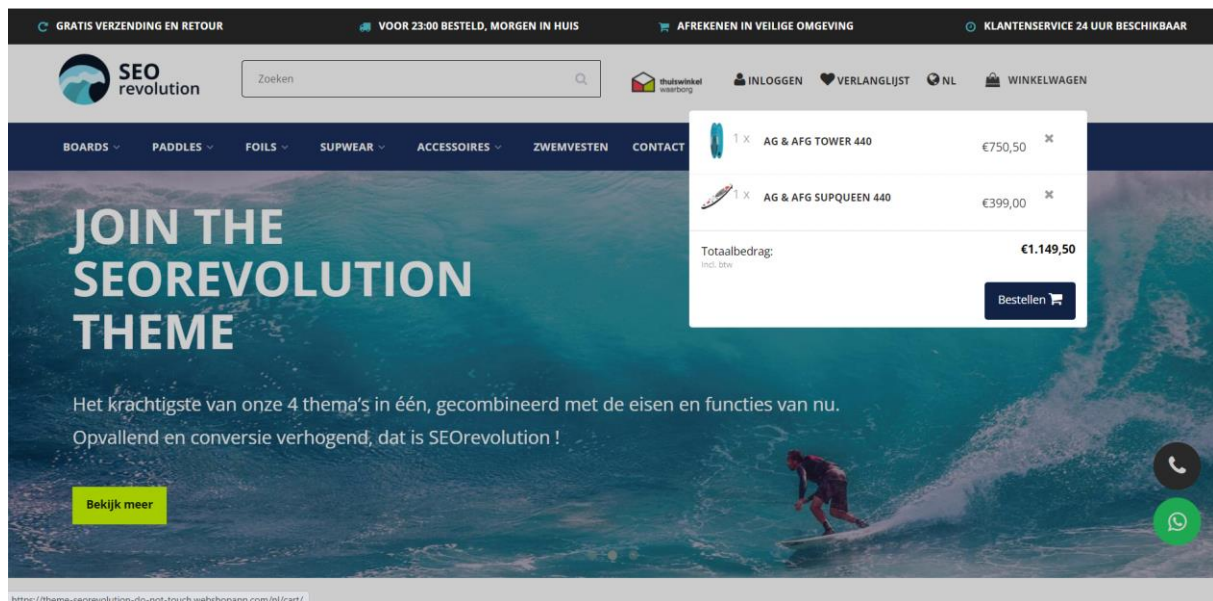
GRATIS VERZENDING EN RETOUR
VOOR 23:00 BESTELD, MORGEN IN HUIS
AFREKENEN IN VEILIGE OMGEVING
KLANTENSERVICE 24 UUR BESCHIKBAAR

SEO revolution

Zoeken

thuiswinkel waarborg

INLOGGEN
VERLANGLIJST
NL
WINKELWAGEN

BOARDS
PADDLES
FOILS
SUPWEAR
ACCESSOIRES
ZWEMVESTEN
CONTACT

1 X AG & AFG TOWER 440 €750,50
1 X AG & AFG SUPQUEEN 440 €399,00

Totaalbedrag: €1.149,50
Incl. btw

Bestellen

JOIN THE SEOREVOLUTION THEME

Het krachtigste van onze 4 thema's in één, gecombineerd met de eisen en functies van nu. Opvallend en conversie verhogend, dat is SEOrevolution !

Bekijk meer

https://theme-seorevolution-do-not-touch.webshopapp.com/nl/cart/